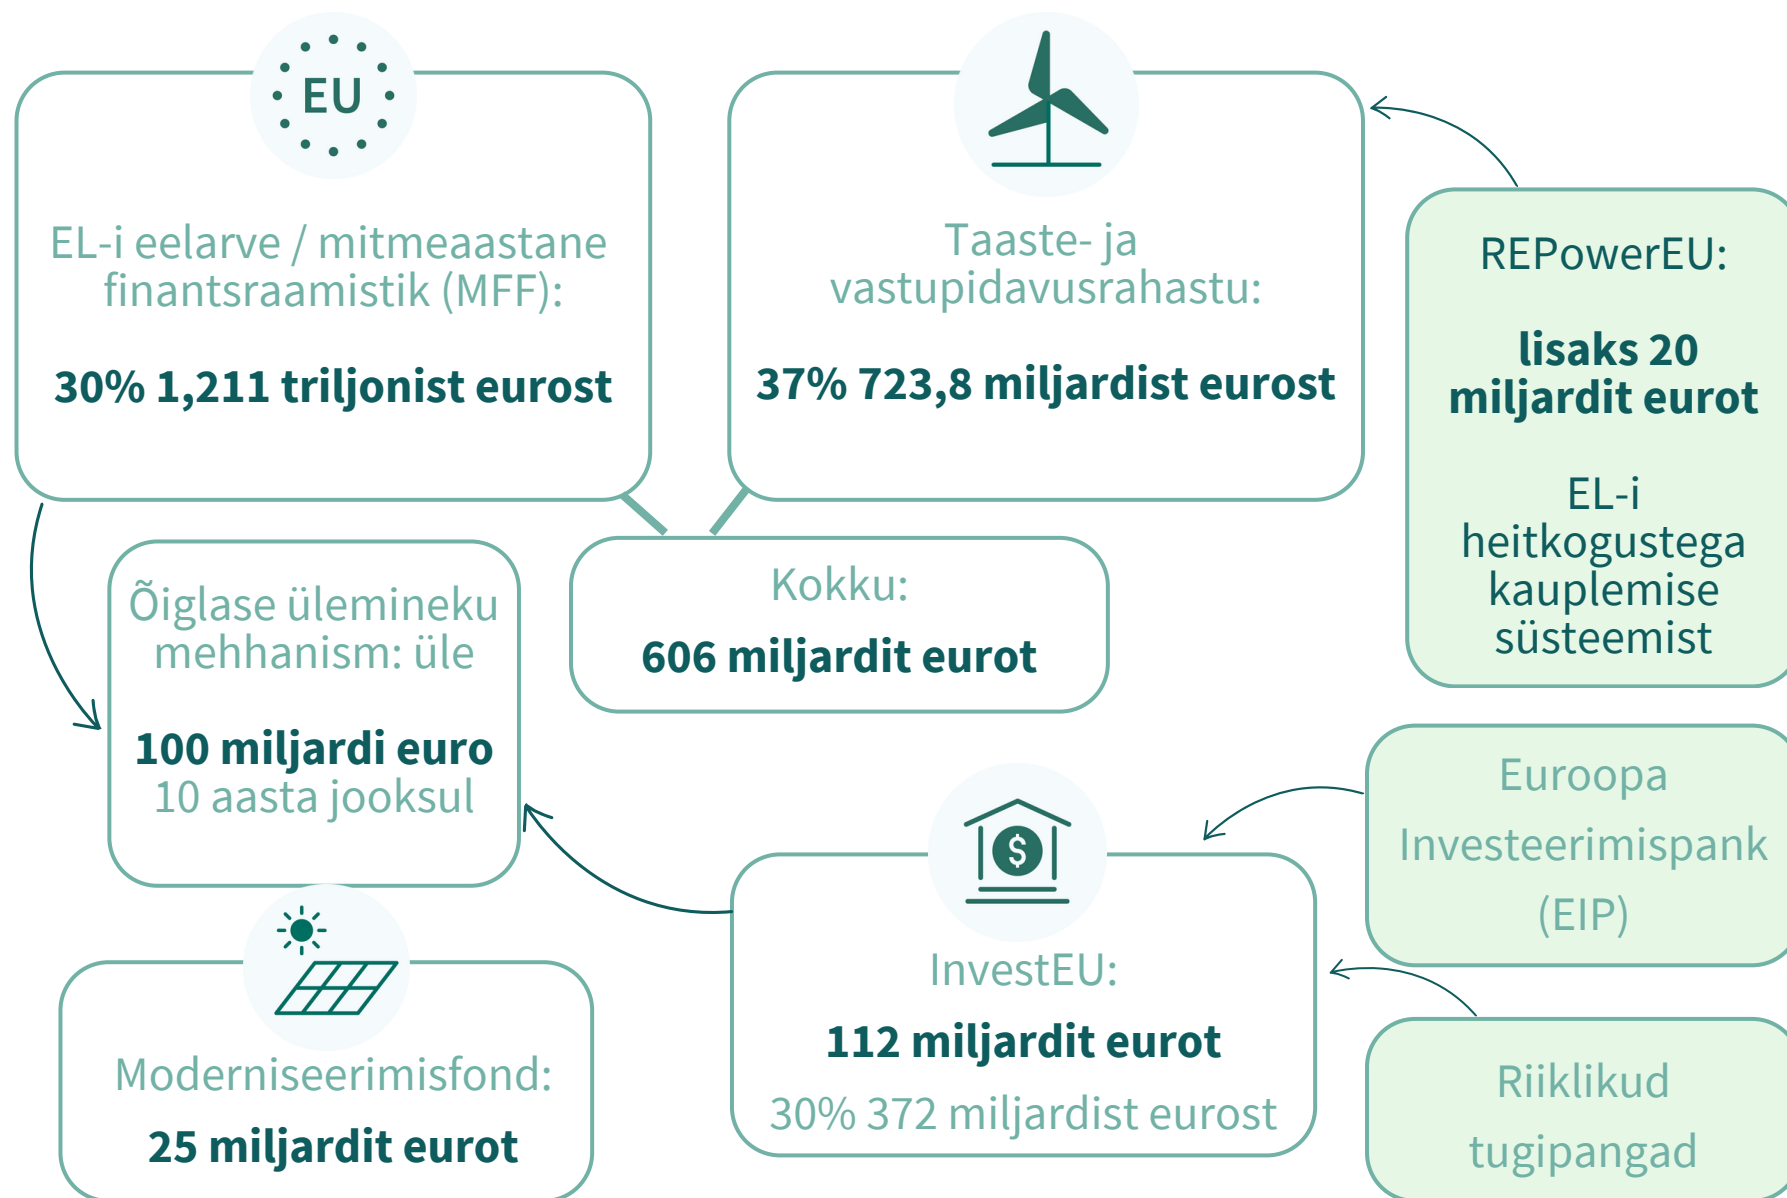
EU

EL-i eelarve / mitmeaastane finantsraamistik (MFF):

30% 1,211 triljonist eurost

Taaste- ja vastupidavusrahastu:

37% 723,8 miljardist eurost

REPowerEU:

lisaks 20 miljardit eurot

EL-i heitkogustega kauplemise süsteemist

Õiglase ülemineku mehhanism: üle

100 miljardi euro
10 aasta jooksul

Kokku:

606 miljardit eurot

Euroopa Investeerimispank (EIP)

$

InvestEU:

112 miljardit eurot

30% 372 miljardist eurost

Moderniseerimisfond:

25 miljardit eurot

Riiklikud tugipangad